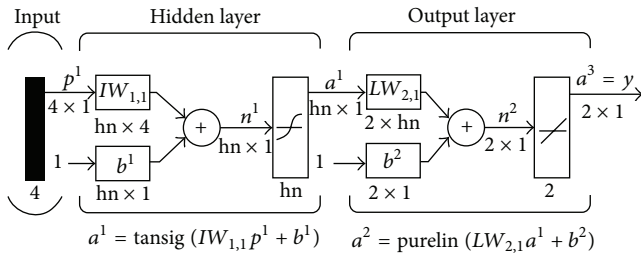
Input

Hidden layer

Output layer

$p^1$
$4 \times 1$

4

1

$IW_{1,1}$
hn × 4

$b^1$
hn × 1

+

$n^1$
hn × 1

hn

$a^1$
hn × 1

1

$LW_{2,1}$
2 × hn

$b^2$
2 × 1

+

$n^2$
2 × 1

2

$a^3 = y$
2 × 1

$a^1 = \text{tansig}\ (IW_{1,1}p^1 + b^1)$

$a^2 = \text{purelin}\ (LW_{2,1}a^1 + b^2)$